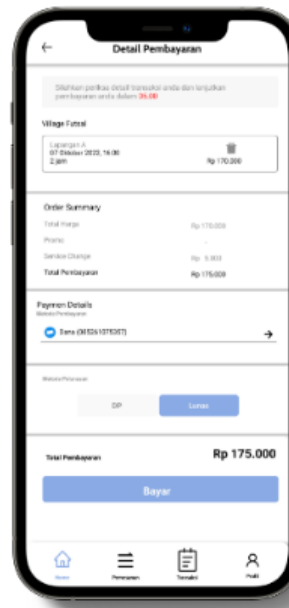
←

Detail Pembayaran

Silahkan periksa detail transaksi anda dan lanjutkan pembayaran anda dalam 35:00

Village Futsal

Lapangan A
07 Oktober 2022, 16:00
2 jam

Rp 170.000

Order Summary

Total Harga Rp 170.000

Promo -

Service Charge Rp 5.000

Total Pembayaran Rp 175.000

Paymen Details

Metode Pembayaran

Dana (085261075267)

→

Metode Pelunasan

DP

Lunas

Total Pembayaran

Rp 175.000

Bayar

Home

Pemesanan

Transaksi

Profil